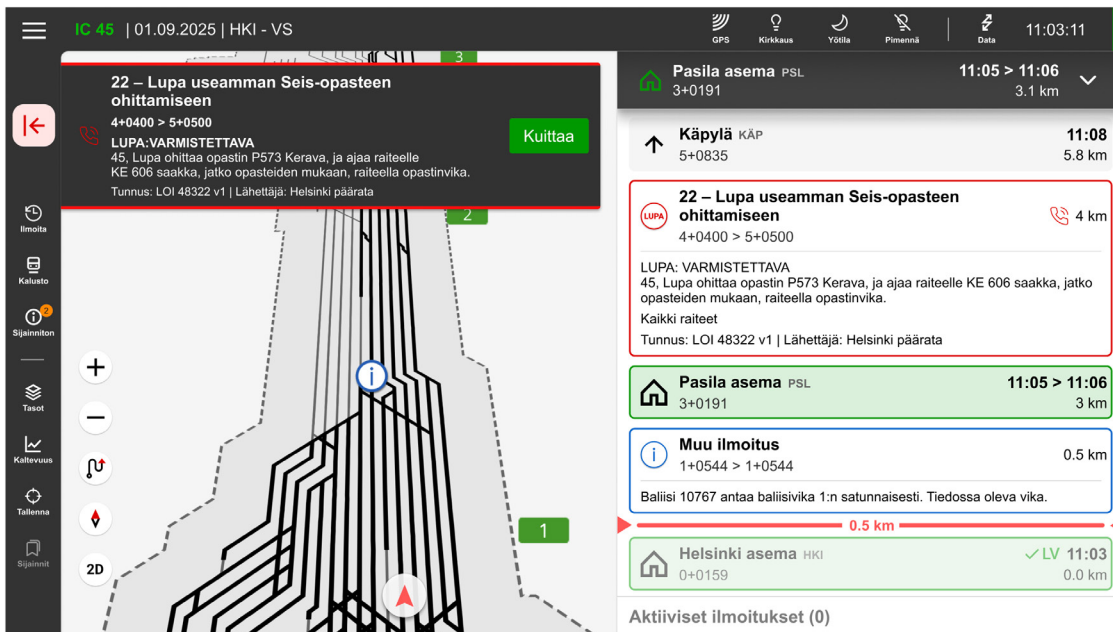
IC 45 | 01.09.2025 | HKI - VS

GPS Kirkkaus Yötila Pimennä Data 11:03:11

3

22 – Lupa useamman Seis-opasteen ohittamiseen
4+0400 > 5+0500
LUPA:VARMISTETTAVA
45, Lupa ohittaa opastin P573 Kerava, ja ajaa raiteelle KE 606 saakka, jatko opasteiden mukaan, raiteella opastinvika.
Tunnus: LOI 48322 v1 | Lähettäjä: Helsinki päärata

Kuittaa

2

1

Ilmoita
Kalusto
2
Sijainniton
Tasot
Kaltevuus
Tallenna
Sijainnit

+
−
2D

Pasila asema PSL
3+0191
11:05 > 11:06
3.1 km

Käpylä KÄP
5+0835
11:08
5.8 km

LUPA
22 – Lupa useamman Seis-opasteen ohittamiseen
4+0400 > 5+0500
4 km
LUPA: VARMISTETTAVA
45, Lupa ohittaa opastin P573 Kerava, ja ajaa raiteelle KE 606 saakka, jatko opasteiden mukaan, raiteella opastinvika.
Kaikki raiteet
Tunnus: LOI 48322 v1 | Lähettäjä: Helsinki päärata

Pasila asema PSL
3+0191
11:05 > 11:06
3 km

Muu ilmoitus
1+0544 > 1+0544
0.5 km
Baliisi 10767 antaa baliisivika 1:n satunnaisesti. Tiedossa oleva vika.

0.5 km

Helsinki asema HKI
0+0159
LV 11:03
0.0 km

Aktiiviset ilmoitukset (0)